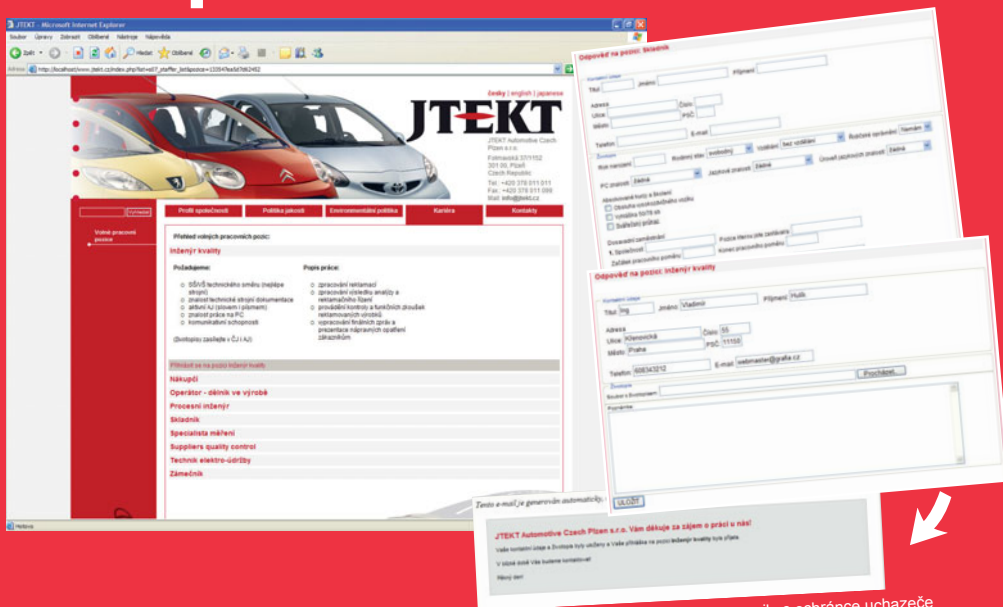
JTEKT - Microsoft Internet Explorer

Soubor Úpravy Zobrazit Oblíbené Nástroje Nápověda

Zpět Hledat Oblíbené

Adresa http://localhost/www.jtekt.cz/index.php?lst=st7_ptaffer_list&pozice=133947ea5d7d62452

česky | english | japanese

JTEKT

JTEKT Automotive Czech Plzen s.r.o.

Folmavská 37/1152
301 00, Plzeň
Czech Republic

Tel.: +420 378 011 011
Fax.: +420 378 011 088
Mail: info@jtekt.cz

Vyhledat

Profil společnosti | Politika jakosti | Environmentální politika | Kariéra | Kontakty

Volné pracovní pozice

Přehled volných pracovních pozic:

Inženýr kvality

Požadujeme:
SŠ/VŠ technického směru (nejlépe strojní)
znalost technické strojní dokumentace
aktivní AJ (slovem i písmem)
znalost práce na PC
komunikativní schopnosti

(Životopisy zasílejte v ČJ i AJ)

Popis práce:
zpracování reklamací
zpracování výsledku analýzy a reklamačního řízení
provádění kontroly a funkčních zkoušek reklamovaných výrobků
vypracování finálních zpráv a prezentace nápravných opatření zákazníkům

Přihlásit se na pozici Inženýr kvality

Nákupčí
Operátor - dělník ve výrobě
Procesní inženýr
Skladník
Specialista měření
Suppliers quality control
Technik elektro-údržby
Zámečník

Hotovo

Odpověď na pozici: Skladník

Kontaktní údaje
Titul Jméno Příjmení
Adresa
Ulice Číslo
Město PSČ
Telefon E-mail
Životopis
Rok narození Rodinný stav svobodný Vzdělání bez vzdělání Rodinné oprávnění Nemám
PC znalosti Žádná Jazykové znalosti Žádná Úroveň jazykových znalostí Žádná
Absolvované kurzy a školení
Obsluha vysokozdvižného vozíku
svářečský průkaz
Dosavadní zaměstnání
1. Společnost Pozice (Obor)
Začátek pracovního poměru Konec pracovního poměru

Odpověď na pozici: Inženýr kvality

Kontaktní údaje
Titul Ing Jméno Vladimír Příjmení Hulík
Adresa
Ulice Křenovická Číslo 55
Město Praha PSČ 11150
Telefon 608343212 E-mail webmaster@grafia.cz
Životopis
Soubor s Životopisem Procházet...
Poznámka
ODESLAT

Tento e-mail je generován automaticky.

JTEKT Automotive Czech Plzen s.r.o. Vám děkuje za zájem o práci u nás!
Vaše kontaktní údaje a Životopis byly uloženy a Vaše přihláška na pozici Inženýr kvality byla přijata.
V brzké době Vás budeme kontaktovat.
Pěkný den!

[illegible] schránce uchazeče